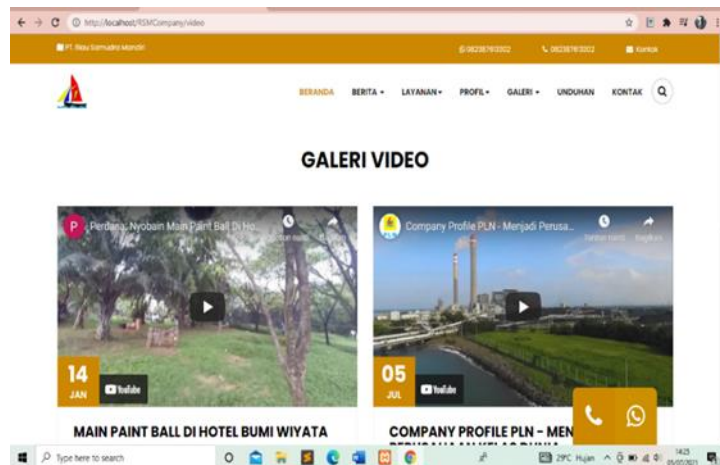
http://localhost/RSMCompany/video

PT. Riau Samudra Mandiri

082387613002 082387613002 Kontak

BERANDA BERITA LAYANAN PROFIL GALERI UNDUHAN KONTAK

GALERI VIDEO

Perdana: Nyobain Main Paint Ball Di Ho...

14 JAN

YouTube

MAIN PAINT BALL DI HOTEL BUMI WIYATA

Company Profile PLN - Menjadi Perusa...

Tonton nanti Bagikan

05 JUL

YouTube

COMPANY PROFILE PLN - MEN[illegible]

Type here to search

29°C Hujan

14:25